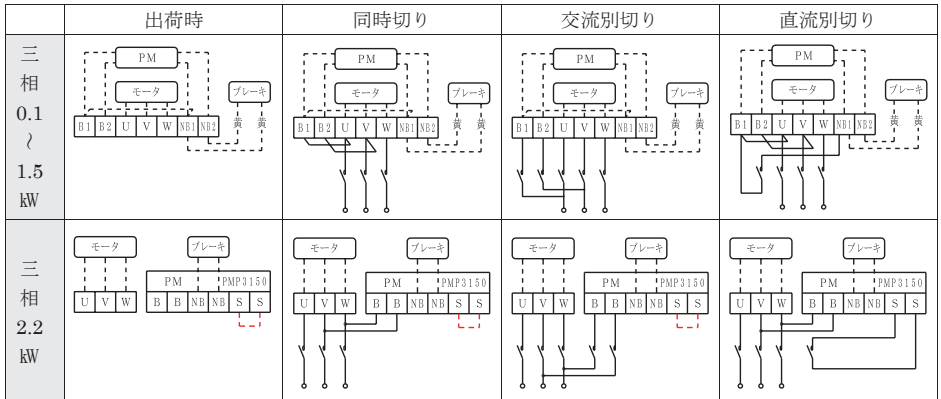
|  | 出荷時 | 同時切り | 交流別切り | 直流別切り |
|---|---|---|---|---|
| 三相 0.1 ～ 1.5 kW | PM モータ ブレーキ B1 B2 U V W NB1 NB2 黄 黄 | PM モータ ブレーキ B1 B2 U V W NB1 NB2 黄 黄 | PM モータ ブレーキ B1 B2 U V W NB1 NB2 黄 黄 | PM モータ ブレーキ B1 B2 U V W NB1 NB2 黄 黄 |
| 三相 2.2 kW | モータ ブレーキ PM PMP3150 U V W B B NB NB S S | モータ ブレーキ PM PMP3150 U V W B B NB NB S S | モータ ブレーキ PM PMP3150 U V W B B NB NB S S | モータ ブレーキ PM PMP3150 U V W B B NB NB S S |